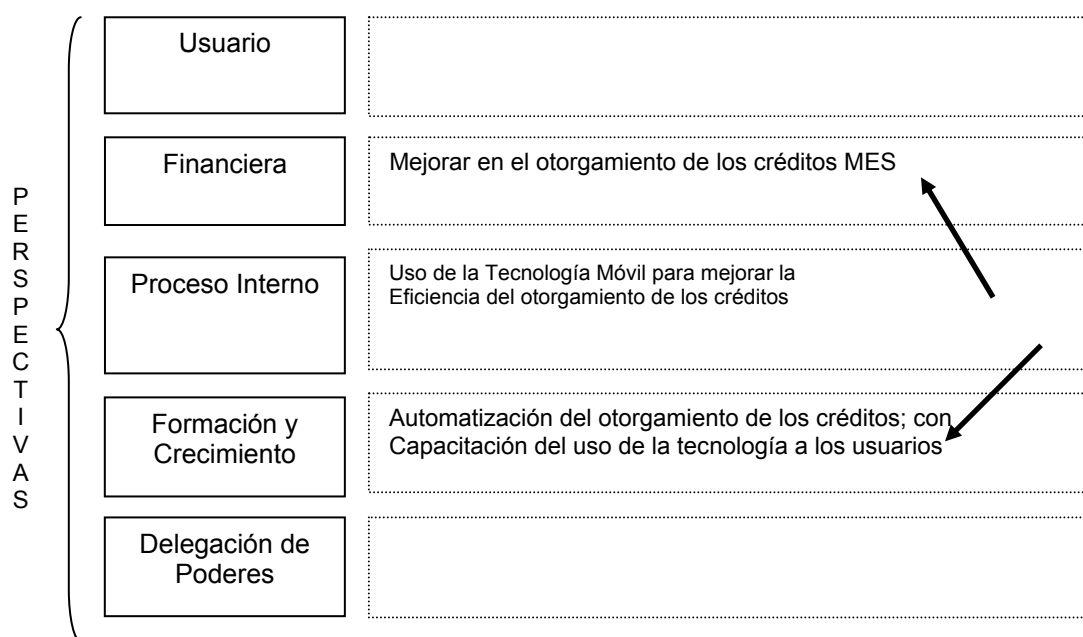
PERSPECTIVAS

Usuario

Financiera

Mejorar en el otorgamiento de los créditos MES

Proceso Interno

Uso de la Tecnología Móvil para mejorar la Eficiencia del otorgamiento de los créditos

Formación y Crecimiento

Automatización del otorgamiento de los créditos; con Capacitación del uso de la tecnología a los usuarios

Delegación de Poderes